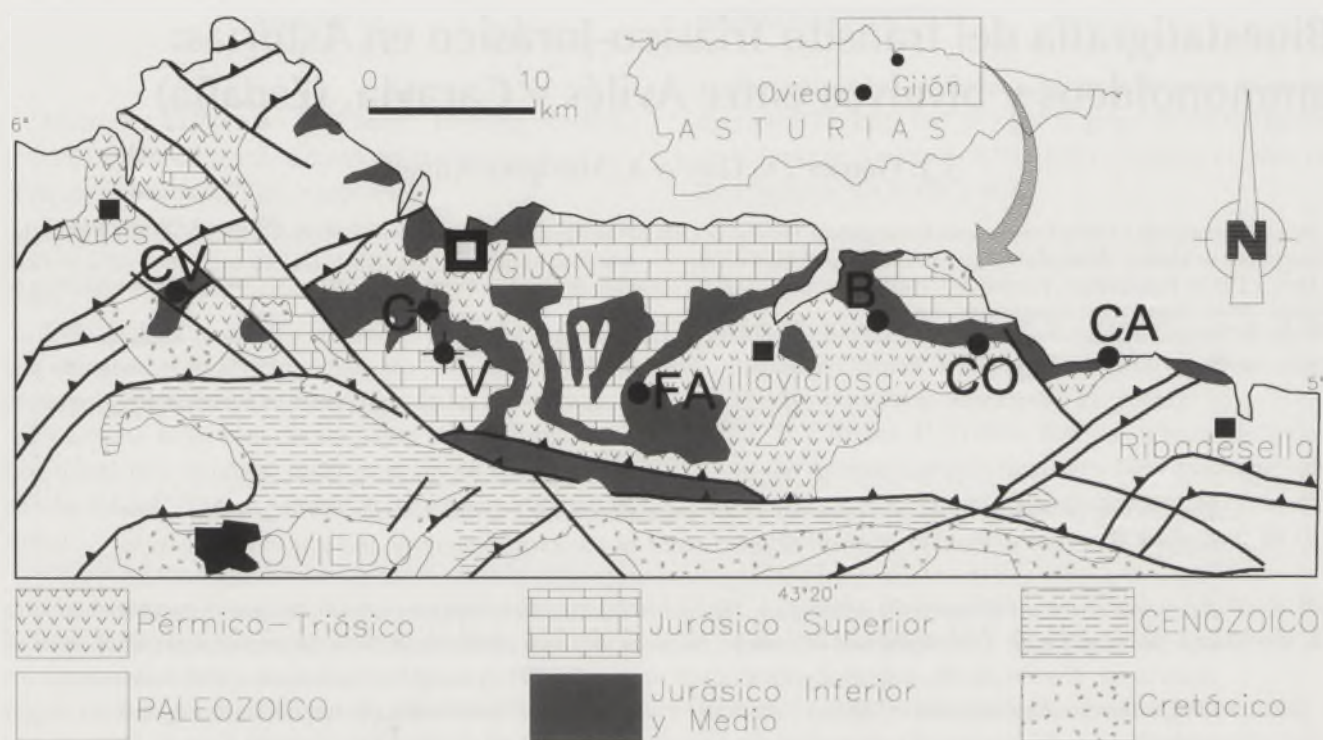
Bioestratigrafía del tránsito Triásico-Jurásico en Asturias
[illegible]

0 10 km

Oviedo Gijón
ASTURIAS

6°

Aviles
CV
GIJON
C
V
FA
Villaviciosa
B
CO
CA
Ribadesella
OVIEDO
N
5°

43°20'

Pérmico–Triásico
Jurásico Superior
CENOZOICO
PALEOZOICO
Jurásico Inferior y Medio
Cretácico